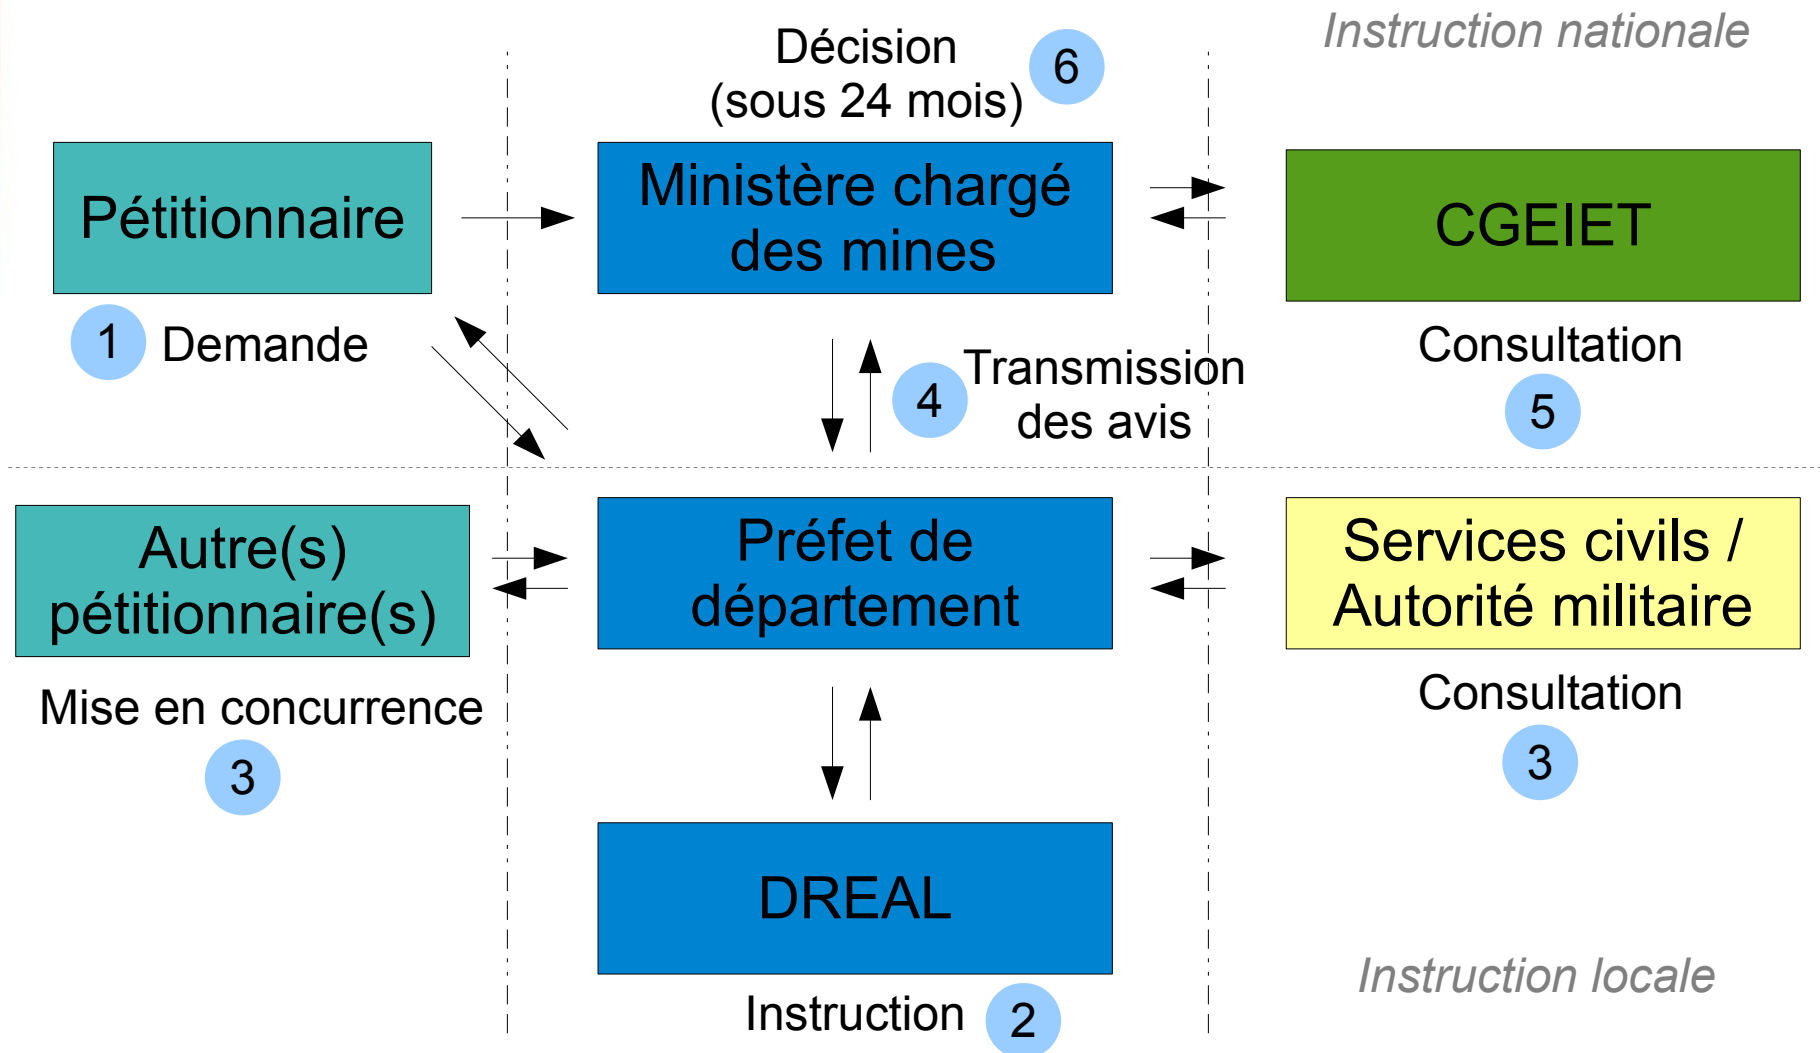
Décision
(sous 24 mois) 6

Instruction nationale

Pétitionnaire

Ministère chargé des mines

CGEIET

1 Demande

4 Transmission des avis

Consultation
5

Autre(s) pétitionnaire(s)

Préfet de département

Services civils / Autorité militaire

Mise en concurrence
3

Consultation
3

DREAL

Instruction 2

Instruction locale